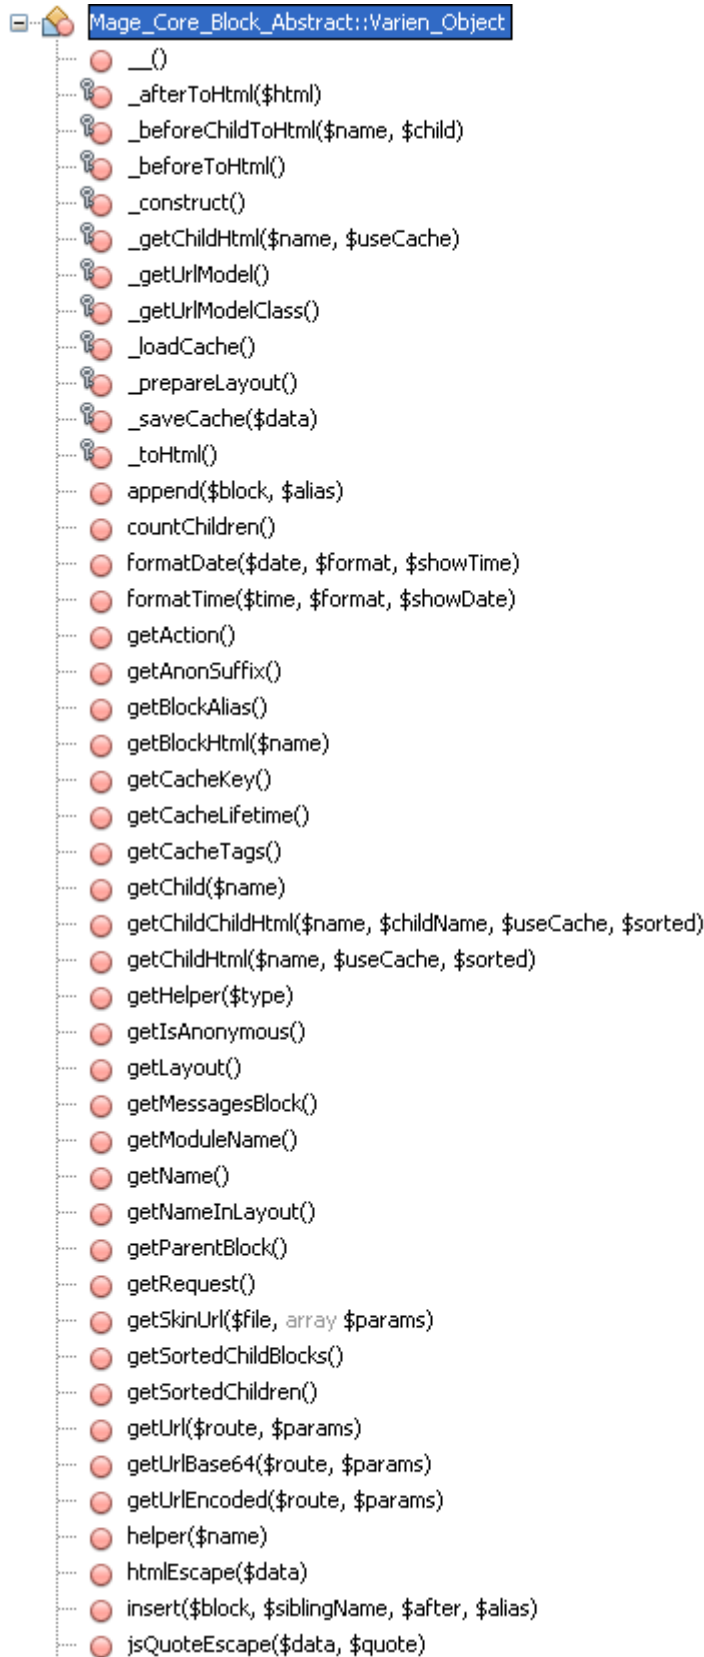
Mage_Core_Block_Abstract::Varien_Object
__()
_afterToHtml($html)
_beforeChildToHtml($name, $child)
_beforeToHtml()
_construct()
_getChildHtml($name, $useCache)
_getUrlModel()
_getUrlModelClass()
_loadCache()
_prepareLayout()
_saveCache($data)
_toHtml()
append($block, $alias)
countChildren()
formatDate($date, $format, $showTime)
formatTime($time, $format, $showDate)
getAction()
getAnonSuffix()
getBlockAlias()
getBlockHtml($name)
getCacheKey()
getCacheLifetime()
getCacheTags()
getChild($name)
getChildChildHtml($name, $childName, $useCache, $sorted)
getChildHtml($name, $useCache, $sorted)
getHelper($type)
getIsAnonymous()
getLayout()
getMessagesBlock()
getModuleName()
getName()
getNameInLayout()
getParentBlock()
getRequest()
getSkinUrl($file, array $params)
getSortedChildBlocks()
getSortedChildren()
getUrl($route, $params)
getUrlBase64($route, $params)
getUrlEncoded($route, $params)
helper($name)
htmlEscape($data)
insert($block, $siblingName, $after, $alias)
jsQuoteEscape($data, $quote)